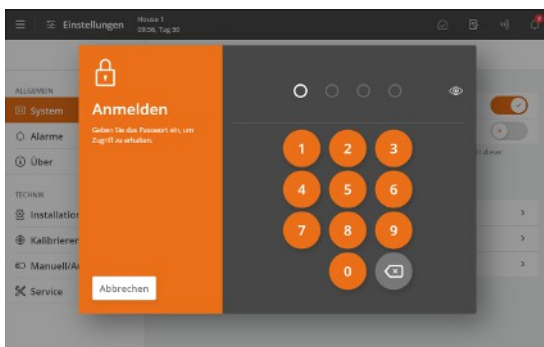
Einstellungen House 1 08:56, Tag 30

ALLGEMEIN
System
Alarme
Über

TECHNIK
Installation
Kalibrierer
Manuell/A
Service

Anmelden

Geben Sie das Passwort ein, um Zugriff zu erhalten.

Abbrechen

1 2 3
4 5 6
7 8 9
0